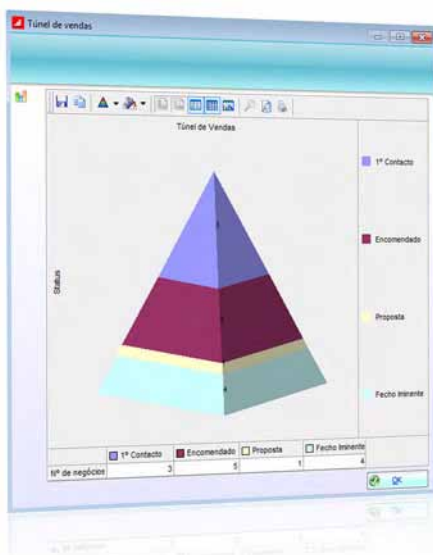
Túnel de vendas

Túnel de Vendas

Status

1º Contacto

Encomendado

Proposta

Fecho iminente

|  | 1º Contacto | Encomendado | Proposta | Fecho Iminente |
|---|---|---|---|---|
| Nº de negócios | 3 | 5 | 1 | 4 |

OK